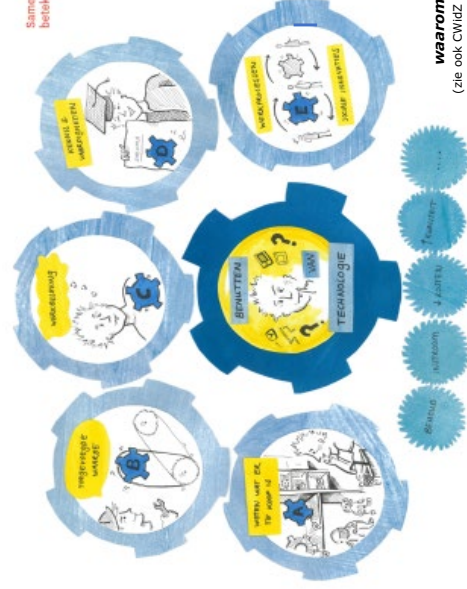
Samen
beteke

waarom
(zie ook CWidZ

BENUTTEN
VAN
TECHNOLOGIE

WETEN WAT ER
TE KOOP IS

A

TOEGEVOEGDE
WAARDE

B

WAARDERING

C

BEHOUD &
VAARDIGHEDEN

D

WERKPROCESSEN

E

SOCIALE INNOVATIES

BEHOUD

INSTROOM

UITVOEREN

TRANSITIE

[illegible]